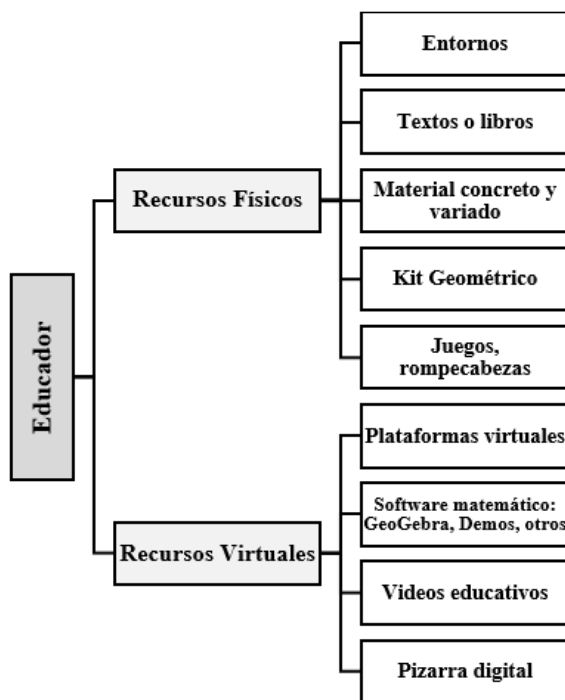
Educador

Recursos Físicos

Entornos

Textos o libros

Material concreto y variado

Kit Geométrico

Juegos, rompecabezas

Recursos Virtuales

Plataformas virtuales

Software matemático: GeoGebra, Demos, otros

Videos educativos

Pizarra digital